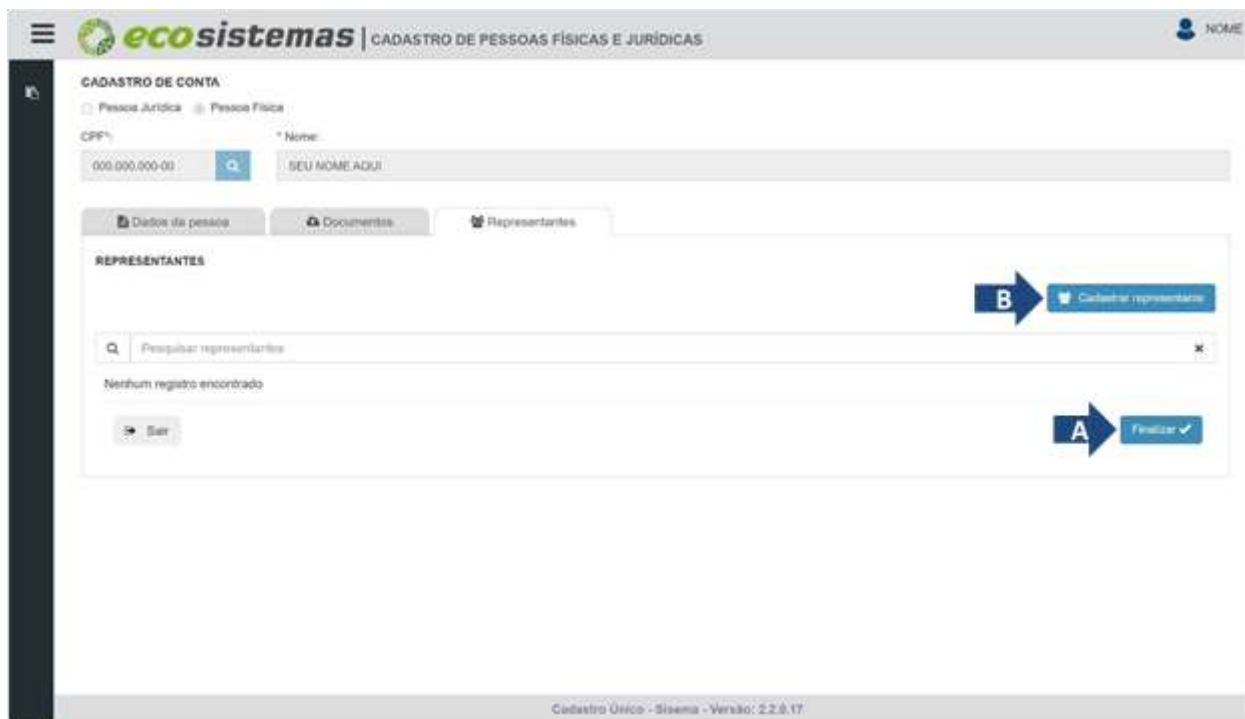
ecosistemas | CADASTRO DE PESSOAS FÍSICAS E JURÍDICAS

NOME

CADASTRO DE CONTA

Pessoa Jurídica Pessoa Física

CPF*:

000.000.000-00

* Nome:

SEU NOME AQUI

Dados da pessoa

Documentos

Representantes

REPRESENTANTES

B

Cadastrar representante

Pesquisar representantes

Nenhum registro encontrado

Sair

A

Finalizar

Cadastro Único - Sisema - Versão: 2.2.0.17